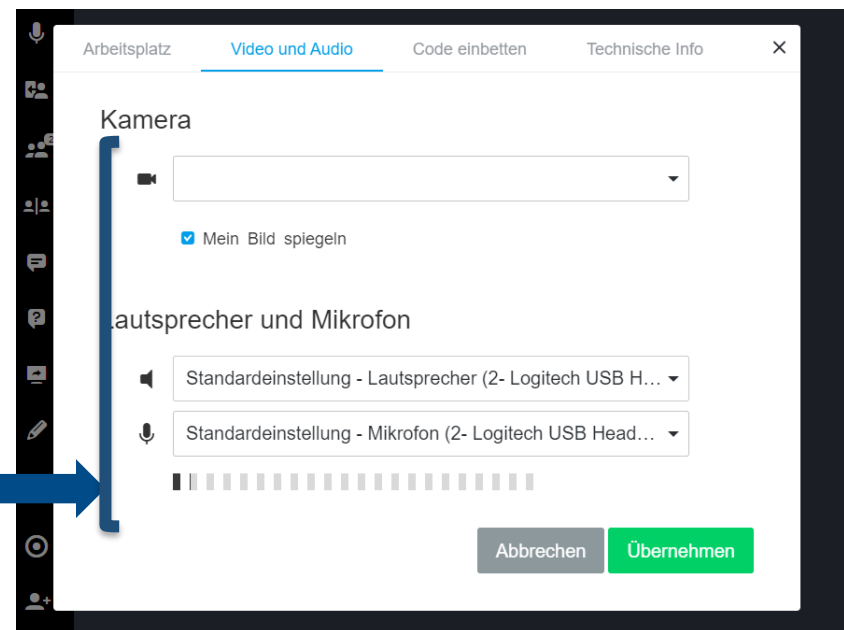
Arbeitsplatz Video und Audio Code einbetten Technische Info ×

Kamera

Mein Bild spiegeln

Lautsprecher und Mikrofon

Standardeinstellung - Lautsprecher (2- Logitech USB H...

Standardeinstellung - Mikrofon (2- Logitech USB Head...

Abbrechen Übernehmen